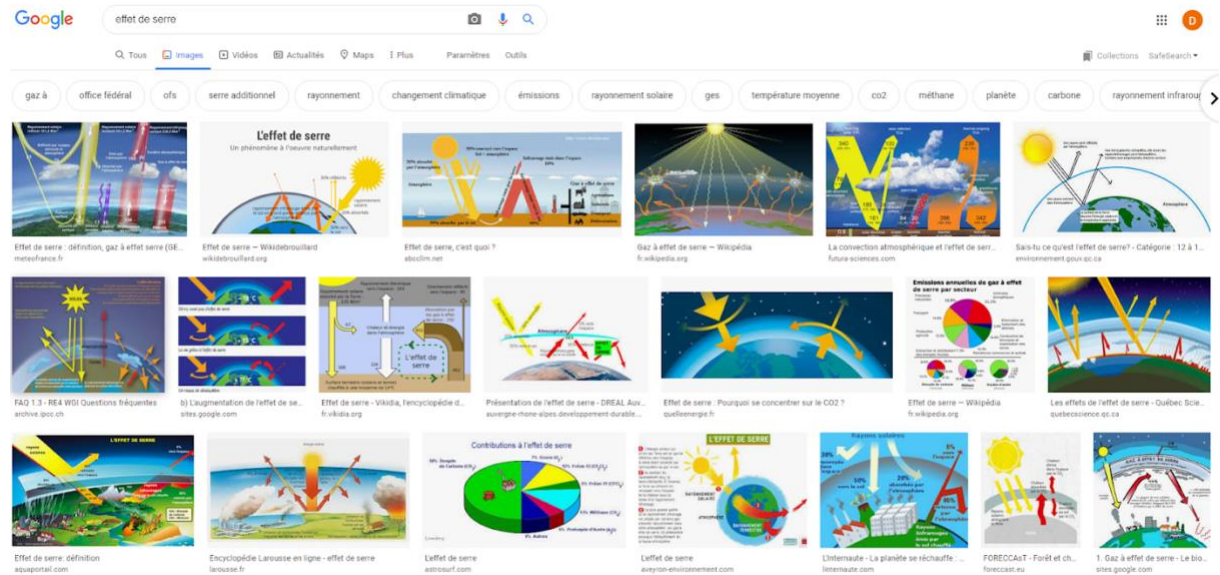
Google effet de serre

Tous Images Vidéos Actualités Maps Plus Paramètres Outils

Collections SafeSearch

gaz à office fédéral ofs serre additionnel rayonnement changement climatique émissions rayonnement solaire ges température moyenne co2 méthane planète carbone rayonnement infrarou

Effet de serre : définition, gaz à effet serre (GE...
meteofrance.fr

L'effet de serre
Un phénomène à l'œuvre naturellement
Effet de serre — Wikidebrouillard
wikidebrouillard.org

Effet de serre, c'est quoi ?
abcclim.net

Gaz à effet de serre — Wikipédia
fr.wikipedia.org

La convection atmosphérique et l'effet de serr...
futura-sciences.com

Sais-tu ce qu'est l'effet de serre? - Catégorie : 12 à 1...
environnement.gouv.qc.ca

FAQ 1.3 - AR4 WGI Questions fréquentes
archive.ipcc.ch

b) L'augmentation de l'effet de se...
sites.google.com

L'effet de serre
Effet de serre - Vikidia, l'encyclopédie d...
fr.vikidia.org

Présentation de l'effet de serre - DREAL Auv...
auvergne-rhone-alpes.developpement-durable...

Effet de serre : Pourquoi se concentrer sur le CO2 ?
quelleenergie.fr

Emissions annuelles de gaz à effet de serre par secteur
Effet de serre — Wikipédia
fr.wikipedia.org

Les effets de l'effet de serre - Québec Scie...
quebecscience.qc.ca

L'EFFET DE SERRE
Effet de serre: définition
aquaportail.com

Encyclopédie Larousse en ligne - effet de serre
larousse.fr

Contributions à l'effet de serre
L'effet de serre
astrosurf.com

L'EFFET DE SERRE
L'effet de serre
aveyron-environnement.com

Rayons solaires
L'Internaute - La planète se réchauffe : ...
linternaute.com

FORECCAsT - Forêt et ch...
foreccast.eu

1. Gaz à effet de serre - Le bio...
sites.google.com